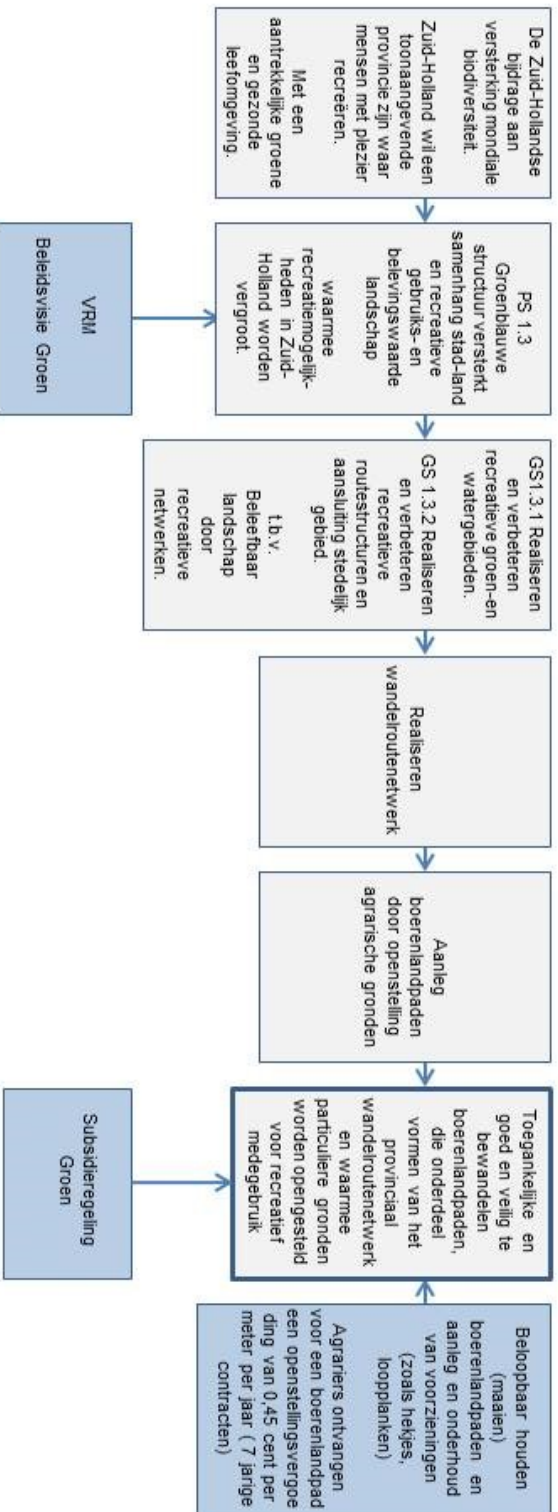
De Zuid-Hollandse bijdrage aan versterking mondiale biodiversiteit.

Zuid-Holland wil een toonaangevende provincie zijn waar mensen met plezier recreëren.

Met een aantrekkelijke groene en gezonde leefomgeving.

PS 1.3 Groenblauwe structuur versterkt samenhang stad-land en recreatieve gebruiks- en belevingswaarde landschap

waarmee recreatiemogelijkheden in Zuid-Holland worden vergroot.

VRM Beleidsvisie Groen

GS1.3.1 Realiseren en verbeteren recreatieve groen-en watergebieden.

GS 1.3.2 Realiseren en verbeteren recreatieve routestructuren en aansluiting stedelijk gebied.

t.b.v. Beleefbaar landschap door recreatieve netwerken.

Realiseren wandelroutenetwerk

Aanleg boerenlandpaden door openstelling agrarische gronden

Toegankelijke en goed en veilig te bewandelen boerenlandpaden, die onderdeel vormen van het provinciaal wandelroutenetwerk en waarmee particuliere gronden worden opengesteld voor recreatief medegebruik

Subsidieregeling Groen

Beloopbaar houden (maaien) boerenlandpaden en aanleg en onderhoud van voorzieningen (zoals hekjes, loopplanken)

Agrariers ontvangen voor een boerenlandpad een openstellingsvergoeding van 0,45 cent per meter per jaar ( 7 jarige contracten)